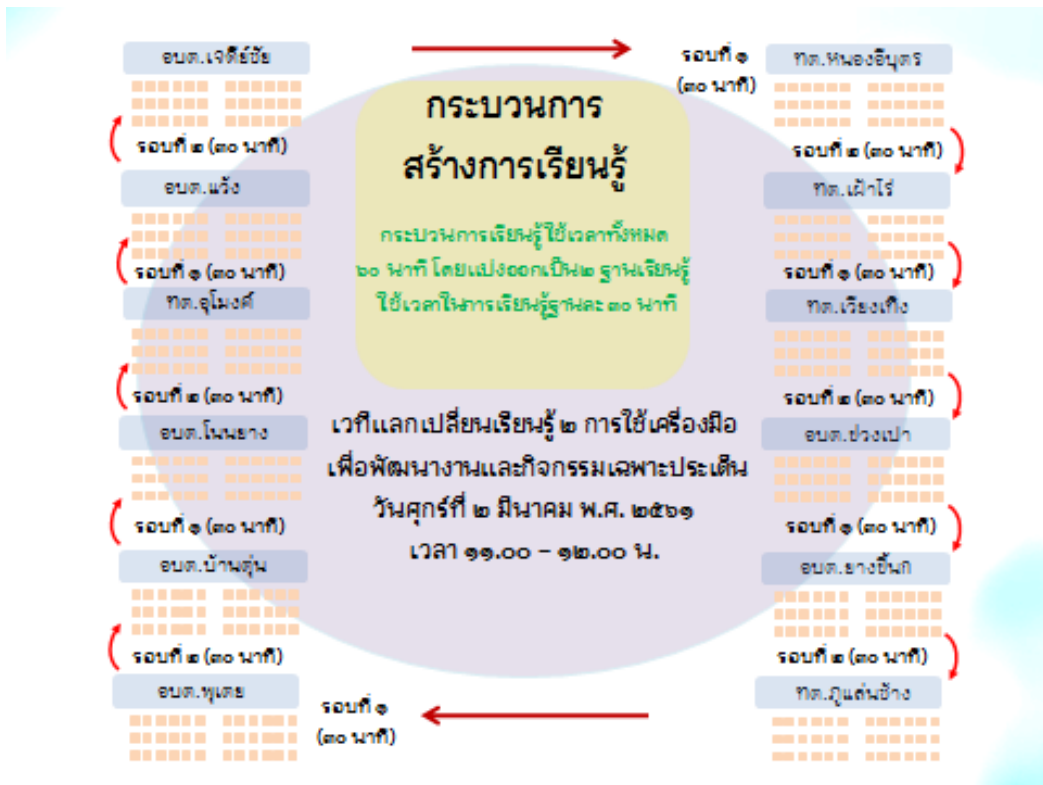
อบต.เจดีย์ชัย

รอบที่ ๑ (๓๐ นาที)

ทต.หนองอิบุตร

กระบวนการ
สร้างการเรียนรู้

กระบวนการเรียนรู้ใช้เวลาทั้งหมด ๖๐ นาที โดยแบ่งออกเป็น ๒ ฐานเรียนรู้ ใช้เวลาในการเรียนรู้ฐานละ ๓๐ นาที

รอบที่ ๒ (๓๐ นาที)

อบต.แร้ง

รอบที่ ๑ (๓๐ นาที)

ทต.อุโมงค์

รอบที่ ๒ (๓๐ นาที)

อบต.โนนยาง

รอบที่ ๑ (๓๐ นาที)

อบต.บ้านตุ่น

รอบที่ ๒ (๓๐ นาที)

อบต.พุเตย

รอบที่ ๒ (๓๐ นาที)

ทต.เฝ้าไร่

รอบที่ ๑ (๓๐ นาที)

ทต.เวียงเก่า

รอบที่ ๒ (๓๐ นาที)

อบต.ช่วงเปา

รอบที่ ๑ (๓๐ นาที)

อบต.ยางขี้นก

รอบที่ ๒ (๓๐ นาที)

ทต.ภูแล่นช้าง

เวทีแลกเปลี่ยนเรียนรู้ ๒ การใช้เครื่องมือ
เพื่อพัฒนางานและกิจกรรมเฉพาะประเด็น
วันศุกร์ที่ ๒ มีนาคม พ.ศ. ๒๕๖๑
เวลา ๑๑.๐๐ – ๑๒.๐๐ น.

รอบที่ ๑
(๓๐ นาที)